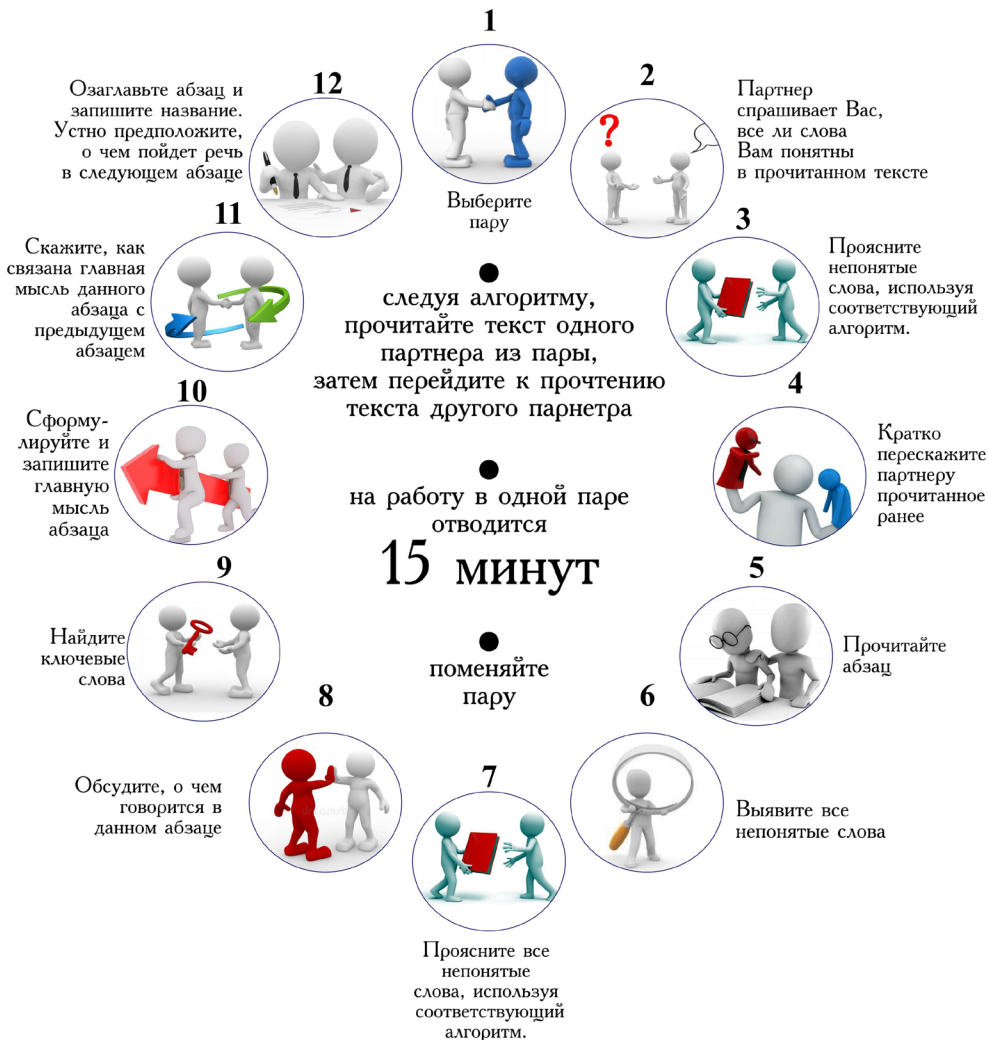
1

Выберите пару

2

Партнер спрашивает Вас, все ли слова Вам понятны в прочитанном тексте

3

Проясните непонятые слова, используя соответствующий алгоритм.

4

Кратко перескажите партнеру прочитанное ранее

5

Прочитайте абзац

6

Выявите все непонятые слова

7

Проясните все непонятые слова, используя соответствующий алгоритм.

8

Обсудите, о чем говорится в данном абзаце

9

Найдите ключевые слова

10

Сформулируйте и запишите главную мысль абзаца

11

Скажите, как связана главная мысль данного абзаца с предыдущем абзацем

12

Озаглавьте абзац и запишите название. Устно предположите, о чем пойдет речь в следующем абзаце

следуя алгоритму, прочитайте текст одного партнера из пары, затем перейдите к прочтению текста другого парнетра

на работу в одной паре отводится

15 минут

поменяйте пару